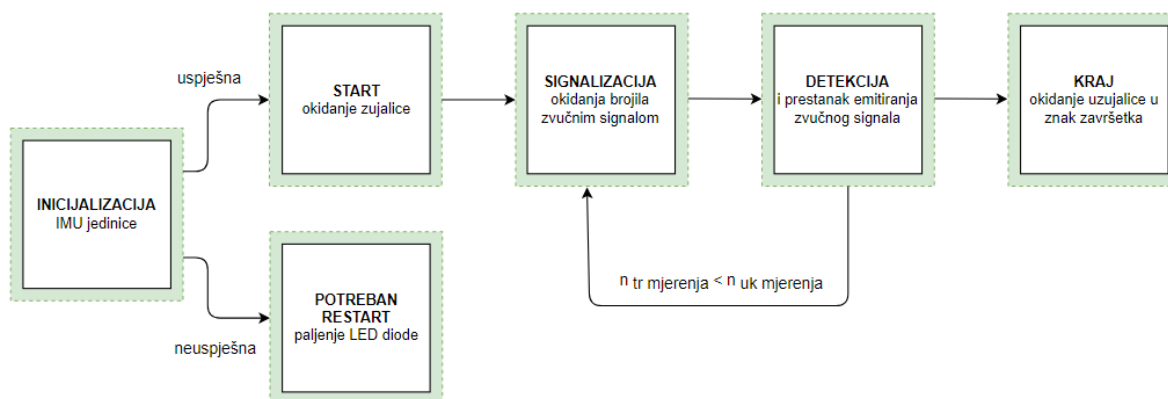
INICIJALIZACIJA
IMU jedinice

uspješna

START
okidanje zujalice

SIGNALIZACIJA
okidanja brojila zvučnim signalom

DETEKCIJA
i prestanak emitiranja zvučnog signala

KRAJ
okidanje uzujalice u znak završetka

$n_{\text{tr mjerenja}} < n_{\text{uk mjerenja}}$

neuspješna

POTREBAN RESTART
paljenje LED diode